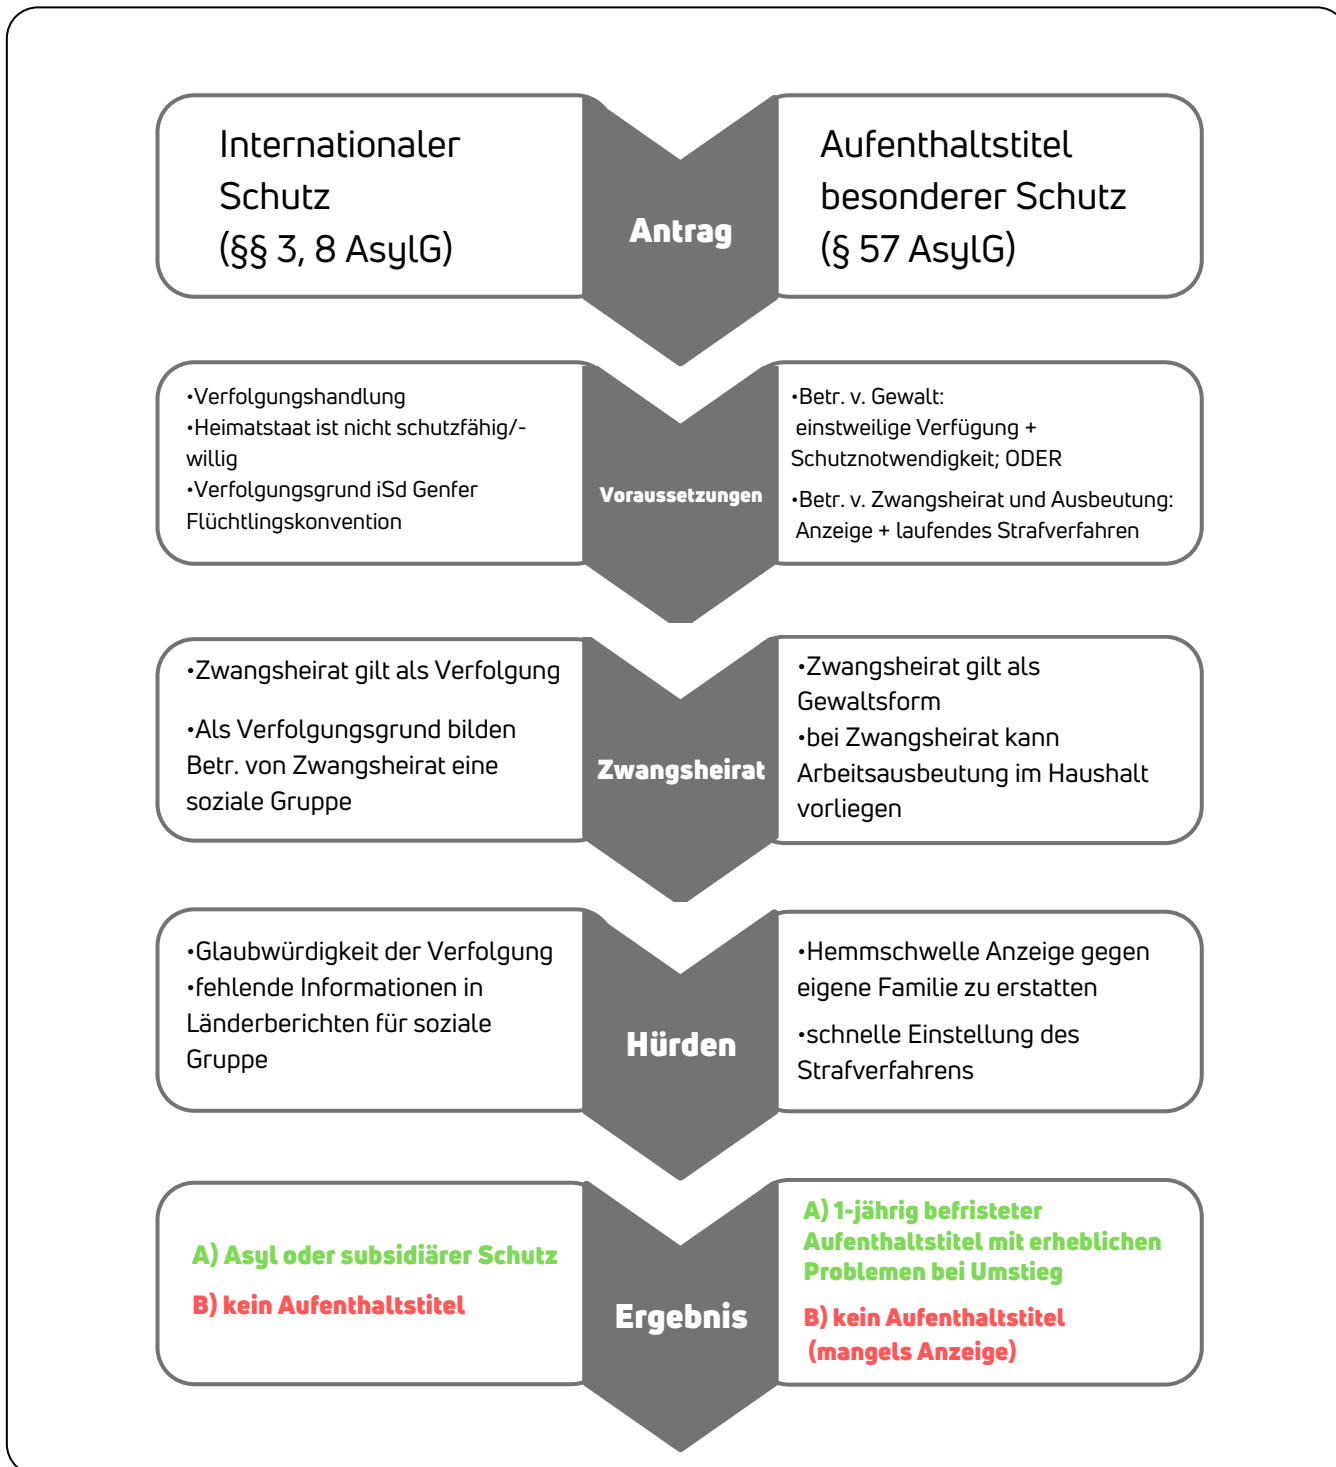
Internationaler Schutz (§§ 3, 8 AsylG)

Antrag

Aufenthaltstitel besonderer Schutz (§ 57 AsylG)

•Verfolgungshandlung
•Heimatstaat ist nicht schutzfähig/-willig
•Verfolgungsgrund iSd Genfer Flüchtlingskonvention

Voraussetzungen

•Betr. v. Gewalt: einstweilige Verfügung + Schutznotwendigkeit; ODER
•Betr. v. Zwangsheirat und Ausbeutung: Anzeige + laufendes Strafverfahren

•Zwangsheirat gilt als Verfolgung

•Als Verfolgungsgrund bilden Betr. von Zwangsheirat eine soziale Gruppe

Zwangsheirat

•Zwangsheirat gilt als Gewaltsform
•bei Zwangsheirat kann Arbeitsausbeutung im Haushalt vorliegen

•Glaubwürdigkeit der Verfolgung
•fehlende Informationen in Länderberichten für soziale Gruppe

Hürden

•Hemmschwelle Anzeige gegen eigene Familie zu erstatten

•schnelle Einstellung des Strafverfahrens

A) Asyl oder subsidiärer Schutz

B) kein Aufenthaltstitel

Ergebnis

A) 1-jährig befristeter Aufenthaltstitel mit erheblichen Problemen bei Umstieg

B) kein Aufenthaltstitel (mangels Anzeige)